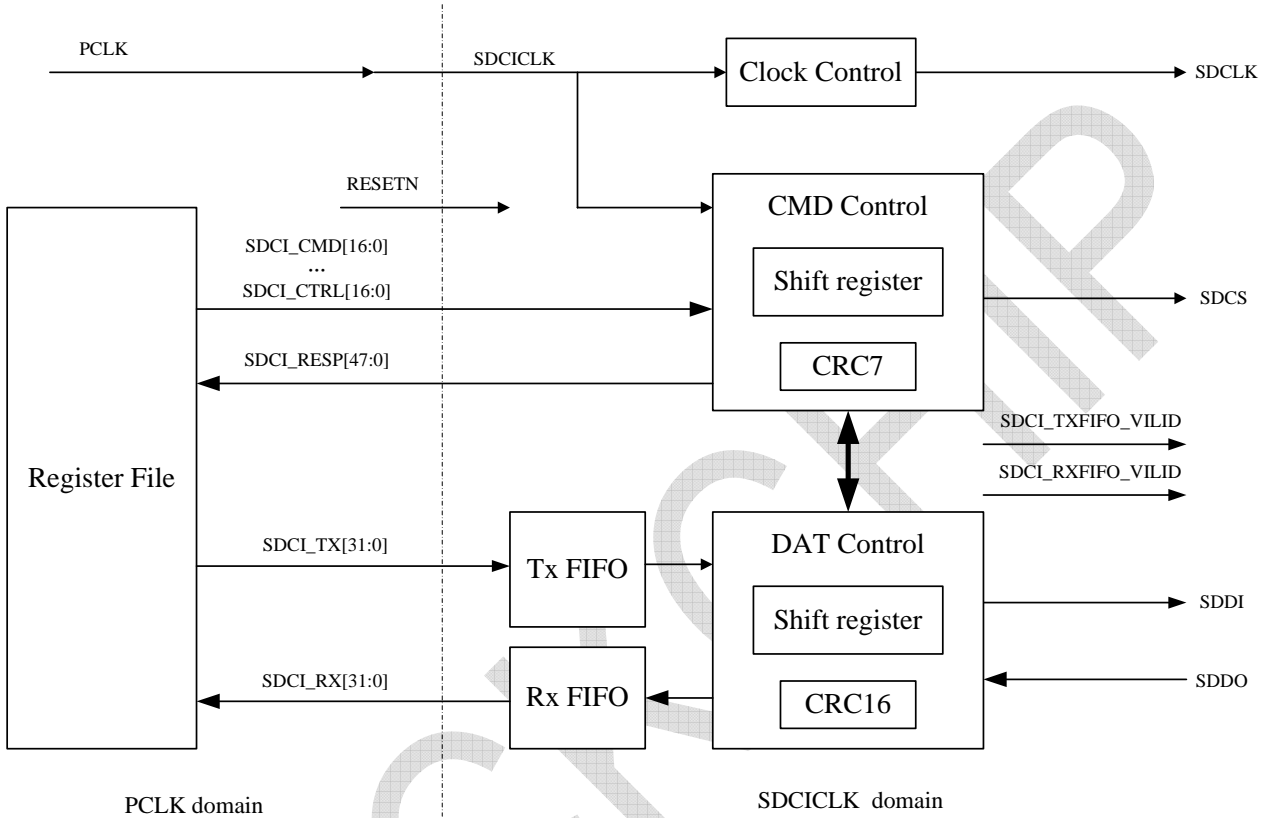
PCLK

SDCICLK

Clock Control

SDCLK

RESETN

CMD Control

SDCI_CMD[16:0]
...
SDCI_CTRL[16:0]

Shift register

SDCS

SDCI_RESP[47:0]

CRC7

SDCI_TXFIFO_VILID

SDCI_RXFIFO_VILID

Register File

SDCI_TX[31:0]

Tx FIFO

DAT Control

Shift register

SDDI

SDCI_RX[31:0]

Rx FIFO

CRC16

SDDO

PCLK domain

SDCICLK domain